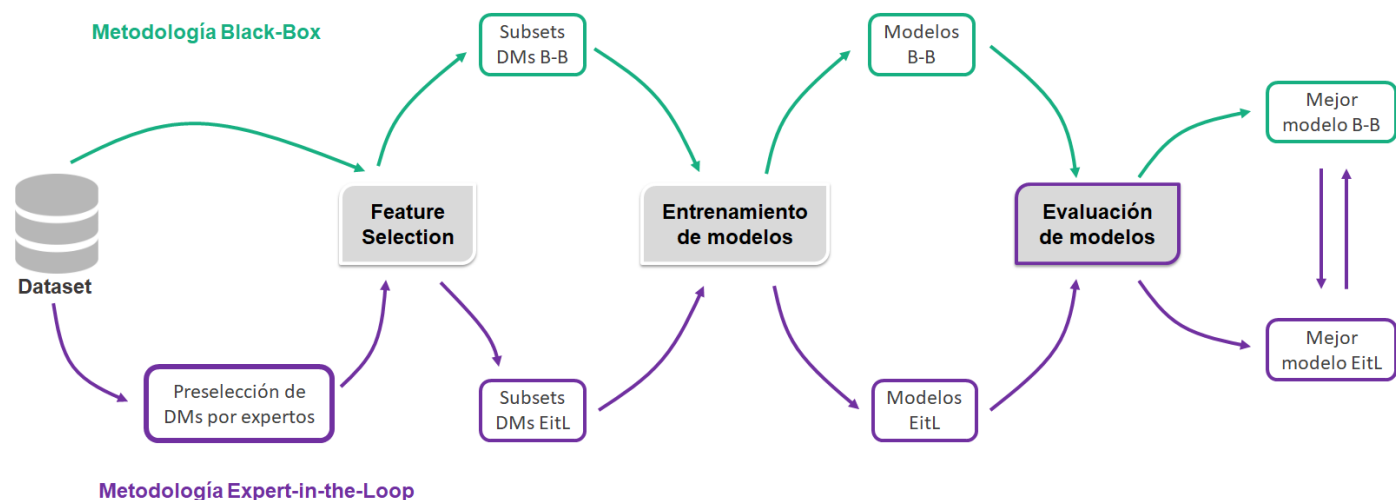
Metodología Black-Box

Subsets DMs B-B

Modelos B-B

Mejor modelo B-B

Dataset

Feature Selection

Entrenamiento de modelos

Evaluación de modelos

Preselección de DMs por expertos

Subsets DMs EitL

Modelos EitL

Mejor modelo EitL

Metodología Expert-in-the-Loop